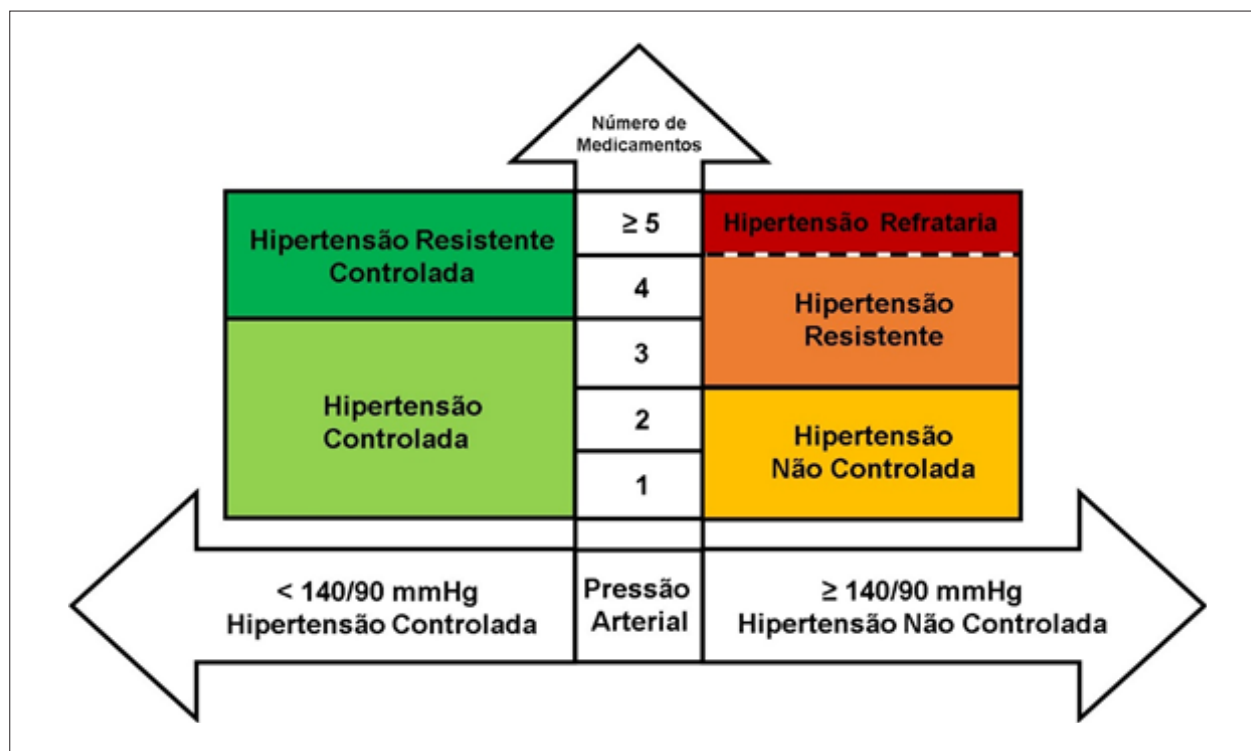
Número de Medicamentos

Hipertensão Resistente Controlada

≥ 5

Hipertensão Refratária

4

Hipertensão Resistente

3

Hipertensão Controlada

2

Hipertensão Não Controlada

1

< 140/90 mmHg
Hipertensão Controlada

Pressão Arterial

≥ 140/90 mmHg
Hipertensão Não Controlada